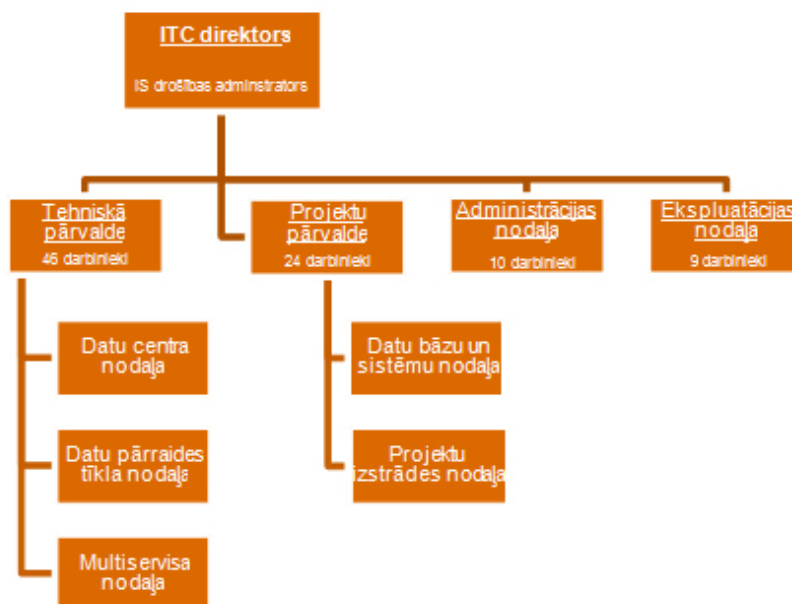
ITC direktors

IS drošības adminstrators

Tehniskā pārvalde
46 darbinieki

Projektu pārvalde
24 darbinieki

Administrācijas nodaļa
10 darbinieki

Ekspluatācijas nodaļa
9 darbinieki

Datu centra nodaļa

Datu pārraides tīkla nodaļa

Multiservisa nodaļa

Datu bāzu un sistēmu nodaļa

Projektu izstrādes nodaļa